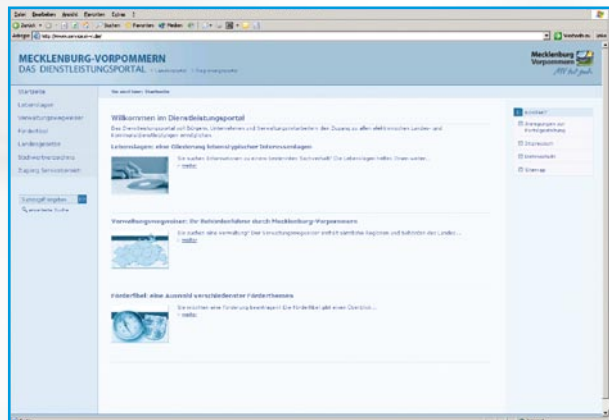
Datei Bearbeiten Ansicht Favoriten Extras ?

Zurück Suchen Favoriten Medien

Adresse http://www.service-mv.de/

MECKLENBURG-VORPOMMERN
DAS DIENSTLEISTUNGSPORTAL

Mecklenburg Vorpommern MV tut gut.

Startseite
Lebenslagen
Verwaltungswegweiser
Förderfibel
Landesportale
Stadtverzeichnis
Zugang Serviceportal

Suchbegriff eingeben
Erweiterte Suche

Sie sind hier: Startseite

Willkommen im Dienstleistungsportal

Das Dienstleistungsportal soll Bürgern, Unternehmen und Verwaltungsmitarbeitern den Zugang zu allen elektronischen Landes- und Kommunaldienstleistungen ermöglichen.

Lebenslagen: eine Gliederung lebensnaher Interessengebiete

Sie suchen Informationen zu einem bestimmten Sachverhalt? Die Lebenslagen helfen Ihnen weiter...
> mehr

Verwaltungswegweiser: Ihr Behördenführer durch Mecklenburg-Vorpommern

Sie suchen eine Verwaltung? Der Verwaltungswegweiser enthält sämtliche Regionen und Behörden des Landes...
> mehr

Förderfibel: eine Auswahl verschiedener Förderthemen

Sie suchen eine Förderung beantragen? Die Förderfibel gibt einen Überblick...
> mehr

Kontakt
Anregungen zur Portalgestaltung
Impressum
Datenschutz
Sitemap